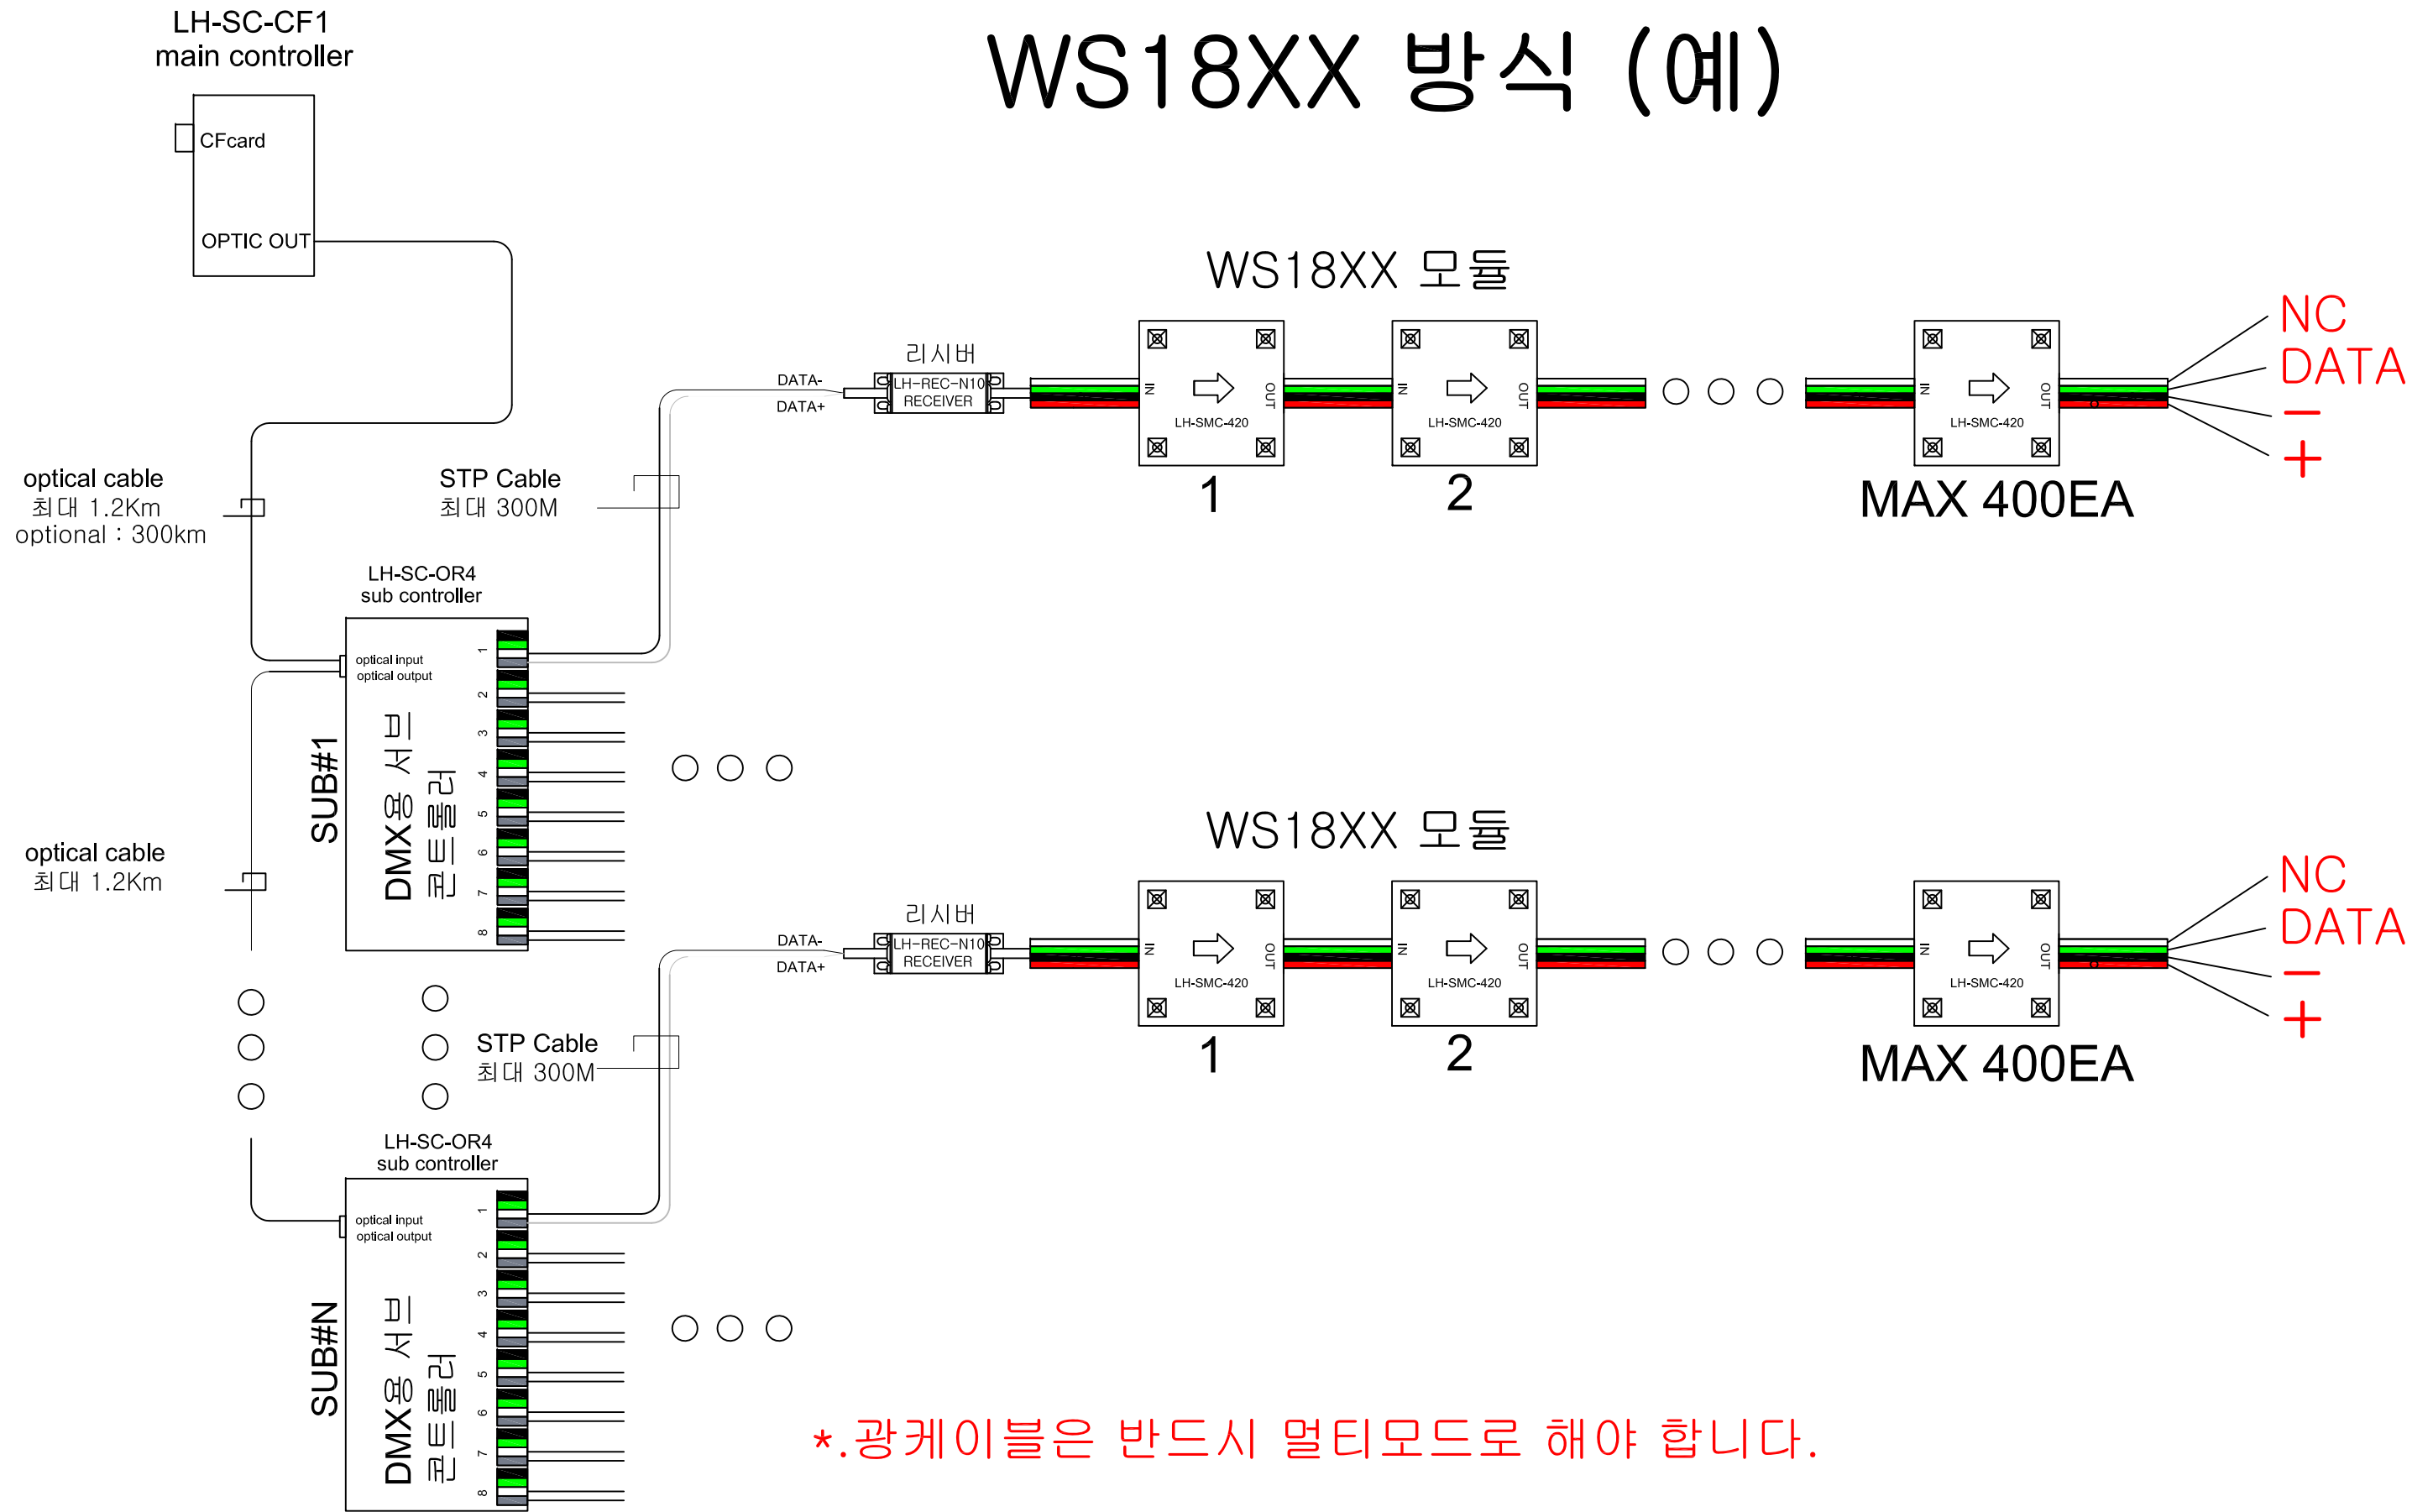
LH-SC-CF1
main controller

CFcard

OPTIC OUT

WS18XX 방식 (예)

WS18XX 모듈

리시버
LH-REC-N10
RECEIVER

DATA-
DATA+

IN OUT LH-SMC-420
1

IN OUT LH-SMC-420
2

IN OUT LH-SMC-420
MAX 400EA

NC
DATA
—
+

optical cable
최대 1.2Km
optional : 300km

STP Cable
최대 300M

LH-SC-OR4
sub controller

optical input
optical output

SUB#1
DMX용 서브 콘트롤러

1 2 3 4 5 6 7 8

optical cable
최대 1.2Km

WS18XX 모듈

리시버
LH-REC-N10
RECEIVER

DATA-
DATA+

IN OUT LH-SMC-420
1

IN OUT LH-SMC-420
2

IN OUT LH-SMC-420
MAX 400EA

NC
DATA
—
+

STP Cable
최대 300M

LH-SC-OR4
sub controller

optical input
optical output

SUB#N
DMX용 서브 콘트롤러

1 2 3 4 5 6 7 8

*.광케이블은 반드시 멀티모드로 해야 합니다.